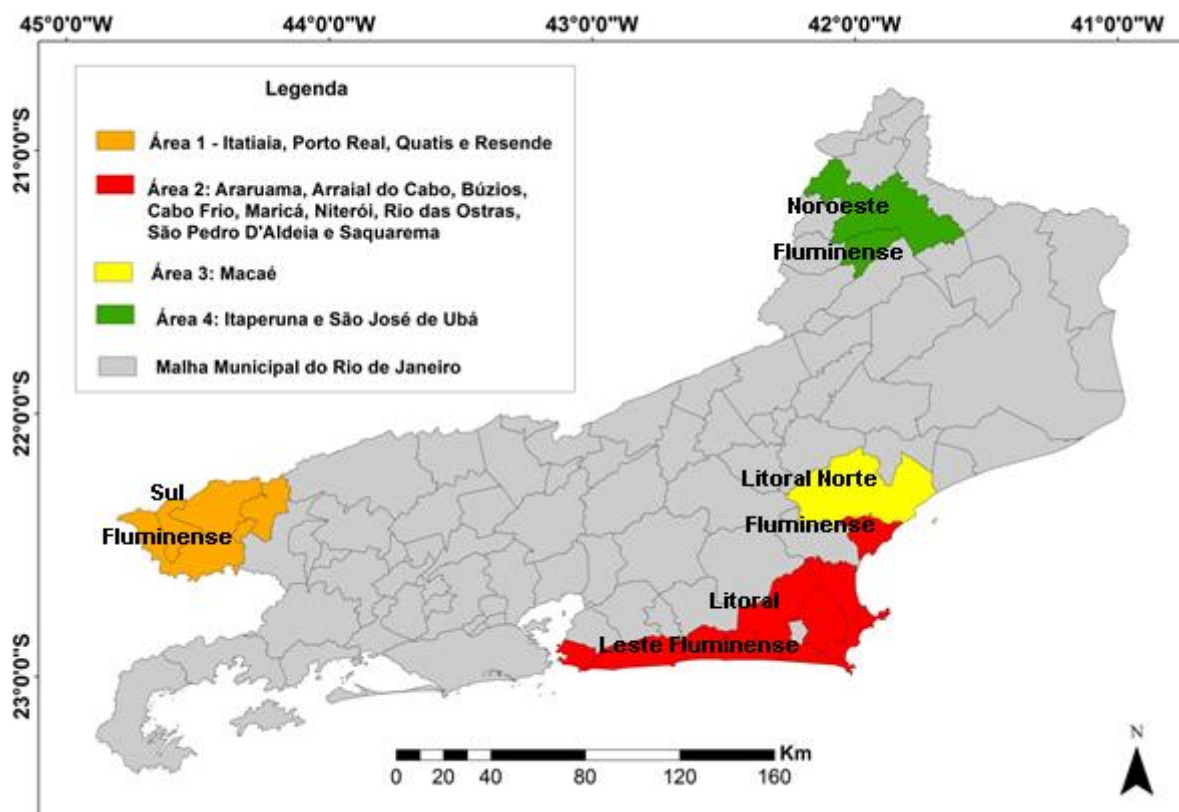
45°0'0"W 44°0'0"W 43°0'0"W 42°0'0"W 41°0'0"W

21°0'0"S
22°0'0"S
23°0'0"S

Legenda

Área 1 - Itatiaia, Porto Real, Quatis e Resende

Área 2: Araruama, Arraial do Cabo, Búzios, Cabo Frio, Maricá, Niterói, Rio das Ostras, São Pedro D'Aldeia e Saquarema

Área 3: Macaé

Área 4: Itaperuna e São José de Ubá

Malha Municipal do Rio de Janeiro

Noroeste Fluminense

Sul Fluminense

Litoral Norte Fluminense

Litoral Leste Fluminense

0 20 40 80 120 160 Km

N